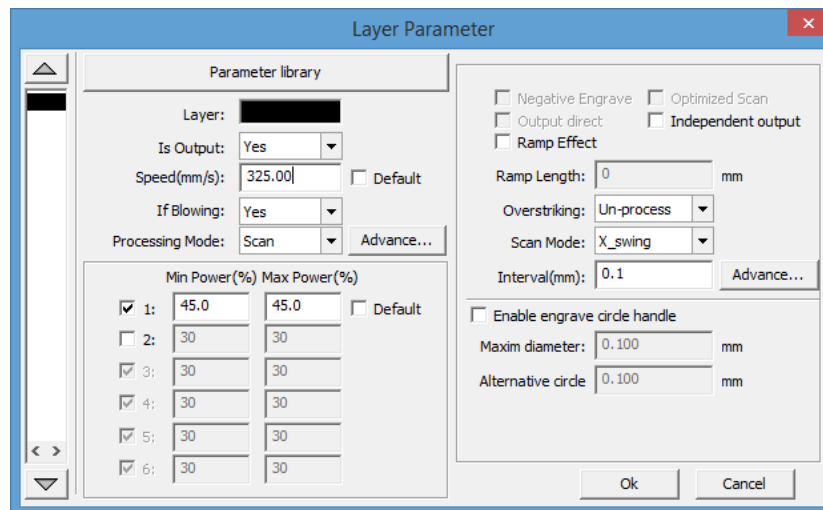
Layer Parameter

Parameter library

Layer:

Is Output: Yes

Speed(mm/s): 325.00 Default

If Blowing: Yes

Processing Mode: Scan Advance...

Min Power(%) Max Power(%)

1: 45.0 45.0 Default

2: 30 30

3: 30 30

4: 30 30

5: 30 30

6: 30 30

Negative Engrave Optimized Scan

Output direct Independent output

Ramp Effect

Ramp Length: 0 mm

Overstriking: Un-process

Scan Mode: X_swing

Interval(mm): 0.1 Advance...

Enable engrave circle handle

Maxim diameter: 0.100 mm

Alternative circle 0.100 mm

Ok Cancel